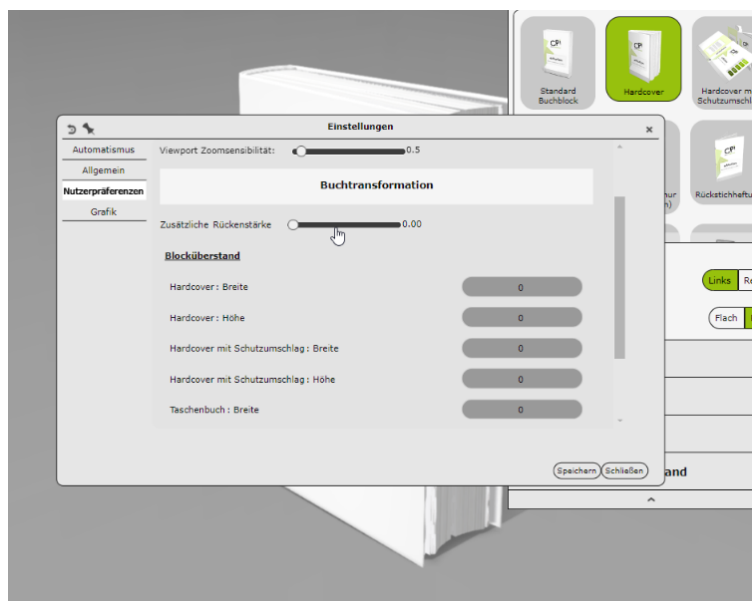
Standard Buchblock

Hardcover

Hardcover m Schutzumschl

nur n)

Rückstichheftu

Links Re

Flach

and

Einstellungen

×

Automatismus

Allgemein

Nutzerpräferenzen

Grafik

Viewport Zoomsensibilität: 0.5

Buchtransformation

Zusätzliche Rückenstärke 0.00

Blocküberstand

Hardcover : Breite 0

Hardcover : Höhe 0

Hardcover mit Schutzumschlag : Breite 0

Hardcover mit Schutzumschlag : Höhe 0

Taschenbuch : Breite 0

Speichern Schließen